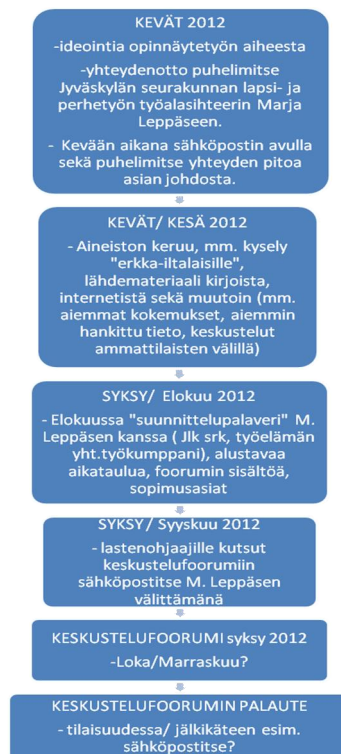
KEVÄT 2012

-ideointia opinnäytetyön aiheesta

-yhteydenotto puhelimitse Jyväskylän seurakunnan lapsi- ja perhetyön työalasihteerin Marja Leppäseen.

- Kevään aikana sähköpostin avulla sekä puhelimitse yhteyden pitoa asian johdosta.

KEVÄT/ KESÄ 2012

- Aineiston keruu, mm. kysely "erkka-iltalaisille" lähdemateriaali kirjoista, internetistä sekä muutoin (mm. aiemmat kokemukset, aiemmin hankittu tieto, keskustelut ammattilaisten välillä)

SYKSY/ Elokuu 2012

- Elokuussa "suunnittelupalaveri" M. Leppäsen kanssa ( Jlk srk, työelämän yht.työkumppani), alustavaa aikataulua, foorumin sisältöä, sopimusasiat

SYKSY/ Syyskuu 2012

- lastenohjaajille kutsut keskustelufoorumiin sähköpostitse M. Leppäsen välittämänä

KESKUSTELUFOORUMI syksy 2012

-Loka/Marraskuu?

KESKUSTELUFOORUMIN PALAUTE

- tilaisuudessa/ jälkikäteen esim. sähköpostitse?